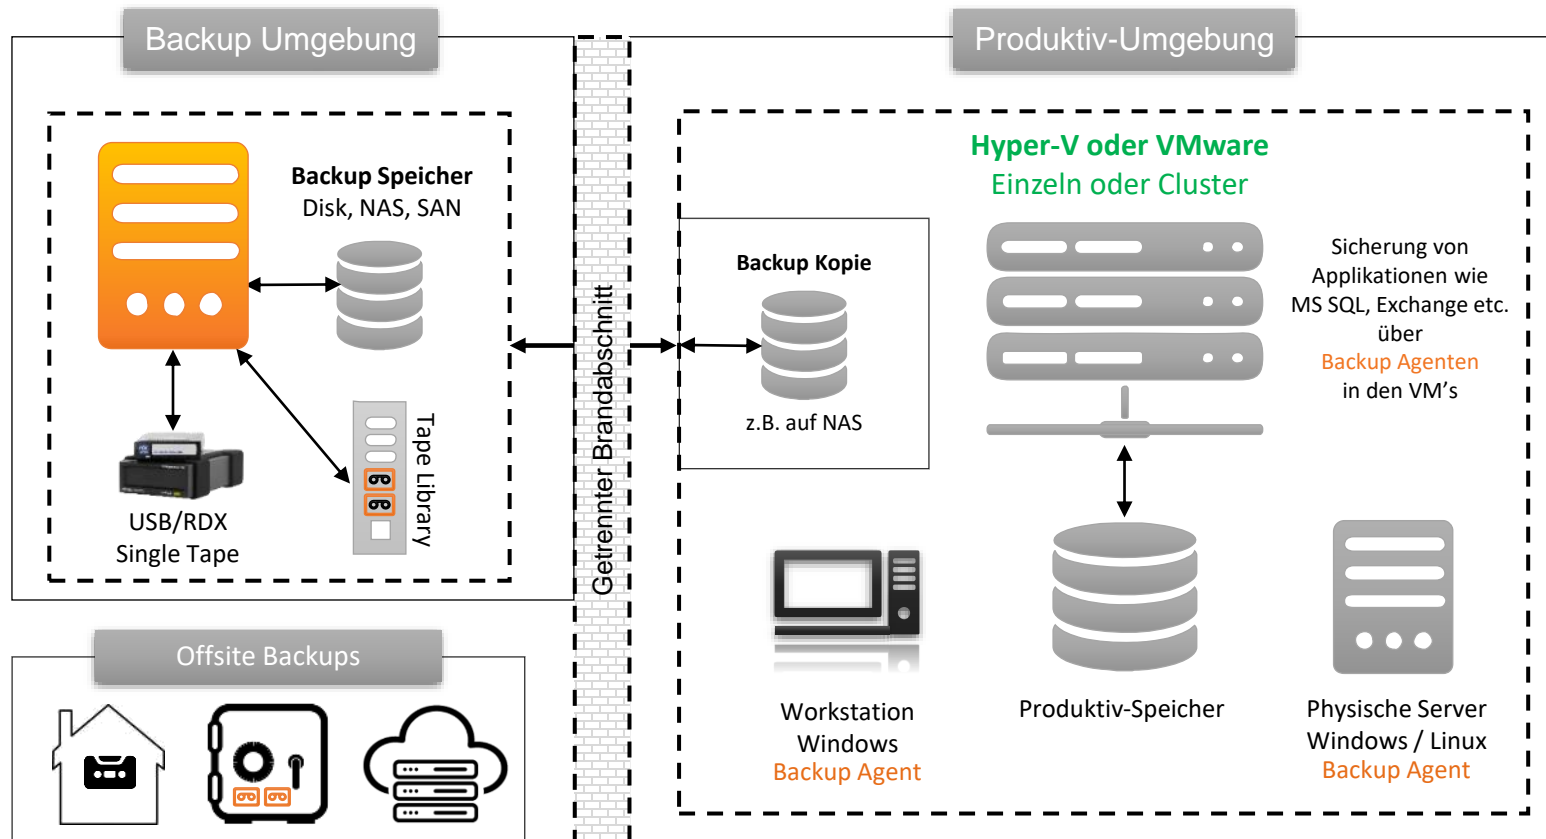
Backup Umgebung

Backup Speicher
Disk, NAS, SAN

Tape Library

USB/RDX
Single Tape

Getrennter Brandabschnitt

Produktiv-Umgebung

Hyper-V oder VMware
Einzeln oder Cluster

Backup Kopie

z.B. auf NAS

Sicherung von Applikationen wie MS SQL, Exchange etc. über Backup Agenten in den VM’s

Workstation
Windows
Backup Agent

Produktiv-Speicher

Physische Server
Windows / Linux
Backup Agent

Offsite Backups